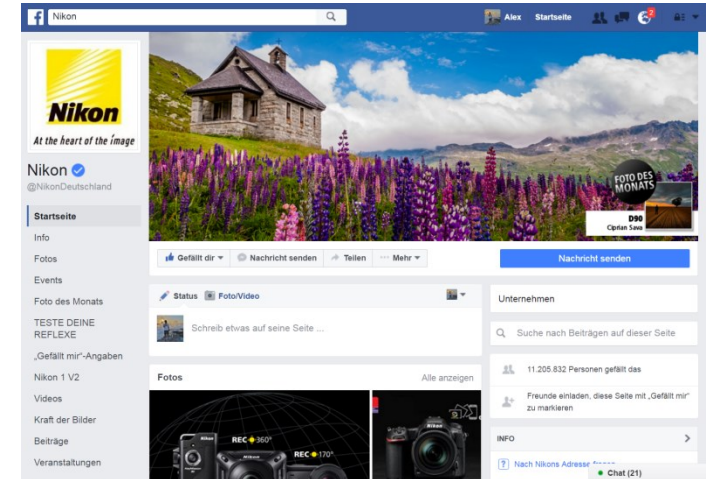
Nikon

Alex Startseite

Nikon
At the heart of the image

Nikon
@NikonDeutschland

Startseite
Info
Fotos
Events
Foto des Monats
TESTE DEINE REFLEXE
„Gefällt mir"-Angaben
Nikon 1 V2
Videos
Kraft der Bilder
Beiträge
Veranstaltungen

FOTO DES MONATS
D90
Ciprian Sava

Gefällt dir
Nachricht senden
Teilen
Mehr

Nachricht senden

Status
Foto/Video

Schreib etwas auf seine Seite ...

Fotos
Alle anzeigen

Nikon
REC 360°
REC 170°
Nikon

Unternehmen

Suche nach Beiträgen auf dieser Seite

11.205.832 Personen gefällt das

Freunde einladen, diese Seite mit „Gefällt mir" zu markieren

INFO

Nach Nikons Adresse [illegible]

Chat (21)